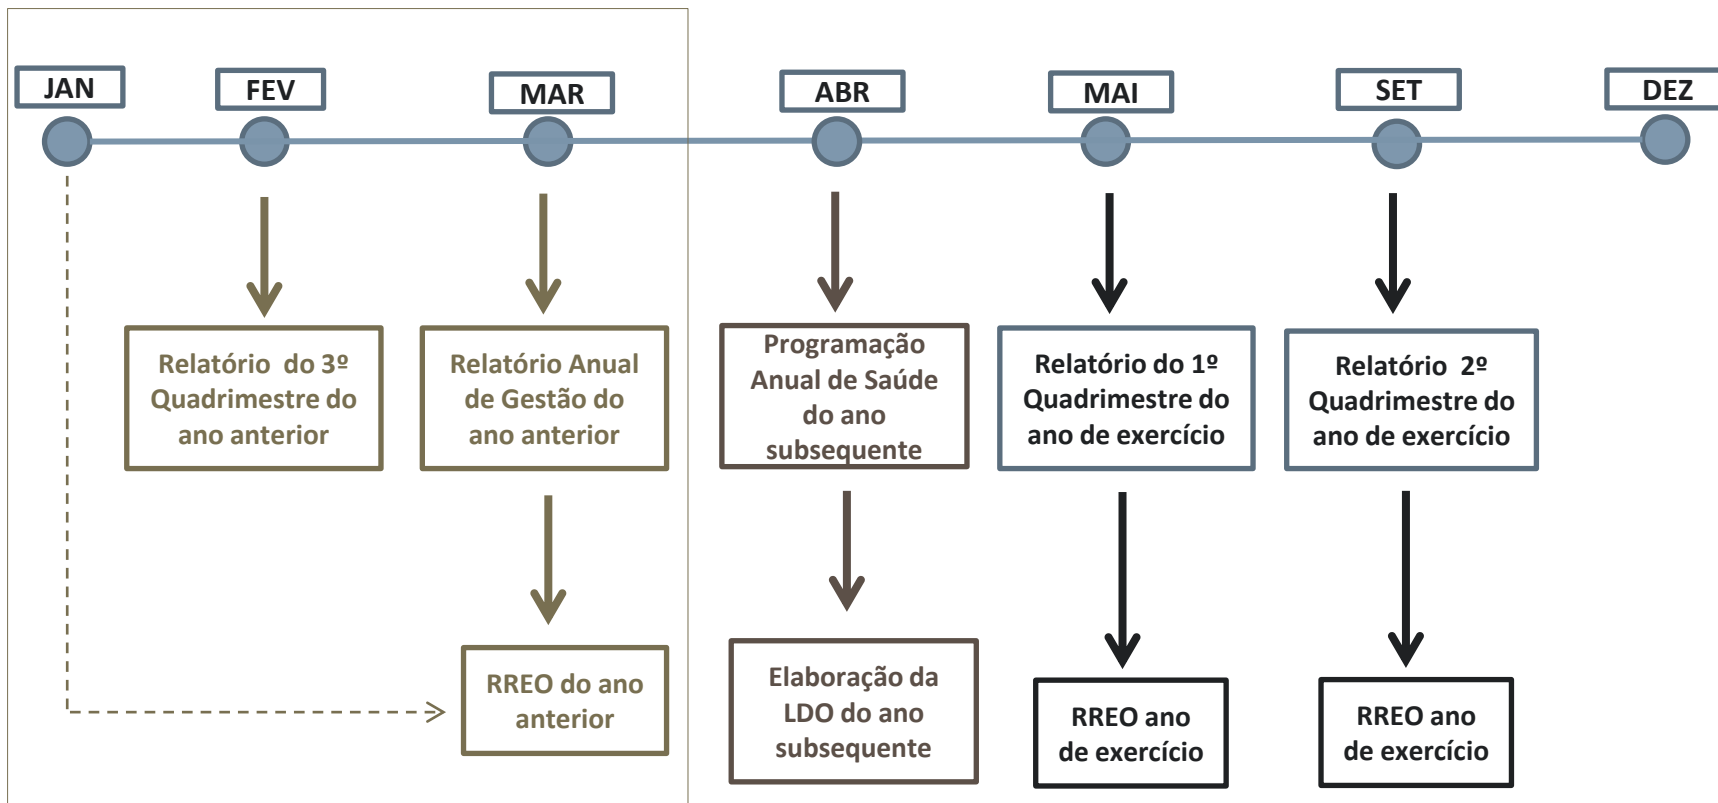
JAN
FEV
MAR
ABR
MAI
SET
DEZ

Relatório do 3º Quadrimestre do ano anterior

Relatório Anual de Gestão do ano anterior

Programação Anual de Saúde do ano subsequente

Relatório do 1º Quadrimestre do ano de exercício

Relatório 2º Quadrimestre do ano de exercício

RREO do ano anterior

Elaboração da LDO do ano subsequente

RREO ano de exercício

RREO ano de exercício